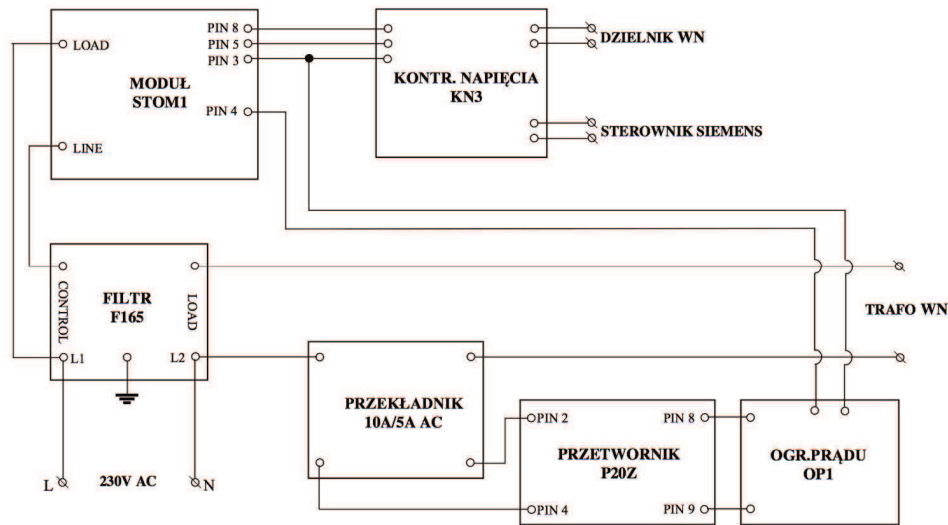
LOAD

MODUŁ STOM1

PIN 8
PIN 5
PIN 3
PIN 4

LINE

KONTR. NAPIĘCIA KN3

DZIELNIK WN

STEROWNIK SIEMENS

CONTROL

FILTR F165

LOAD

L1

L2

TRAFO WN

PRZEKŁADNIK 10A/5A AC

PIN 2

PIN 4

PRZETWORNIK P20Z

PIN 8

PIN 9

OGR.PRĄDU OP1

L

230V AC

N